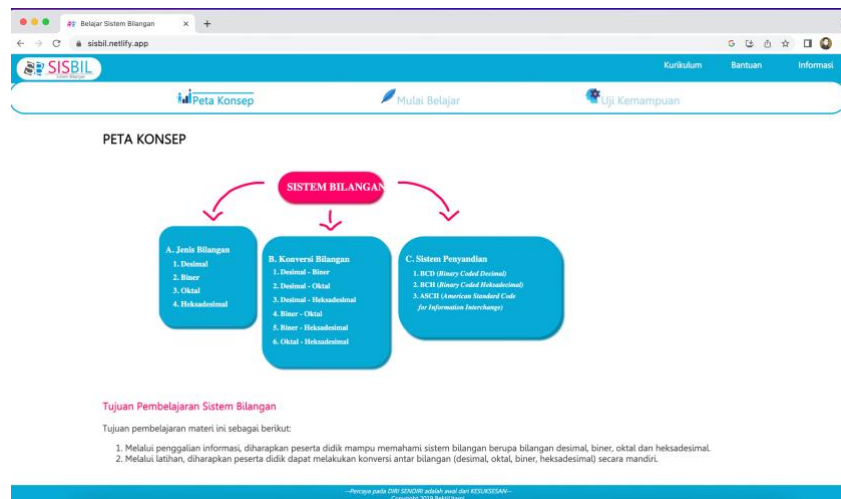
Belajar Sistem Bilangan
sisbil.netlify.app
SISBIL
Sistem Bilangan
Kurikulum Bantuan Informasi
Peta Konsep
Mulai Belajar
Uji Kemampuan

PETA KONSEP

SISTEM BILANGAN

A. Jenis Bilangan
1. Desimal
2. Biner
3. Oktal
4. Heksadesimal

B. Konversi Bilangan
1. Desimal - Biner
2. Desimal - Oktal
3. Desimal - Heksadesimal
4. Biner - Oktal
5. Biner - Heksadesimal
6. Oktal - Heksadesimal

C. Sistem Penyandian
1. BCD (Binary Coded Decimal)
2. BCH (Binary Coded Heksadecimal)
3. ASCII (American Standard Code for Information Interchange)

Tujuan Pembelajaran Sistem Bilangan

Tujuan pembelajaran materi ini sebagai berikut:

1. Melalui penggalian informasi, diharapkan peserta didik mampu memahami sistem bilangan berupa bilangan desimal, biner, oktal dan heksadesimal.
2. Melalui latihan, diharapkan peserta didik dapat melakukan konversi antar bilangan (desimal, oktal, biner, heksadesimal) secara mandiri.

---Percaya pada DIRI SENDIRI adalah awal dari KESUKSESAN---
Copyright 2019 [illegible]